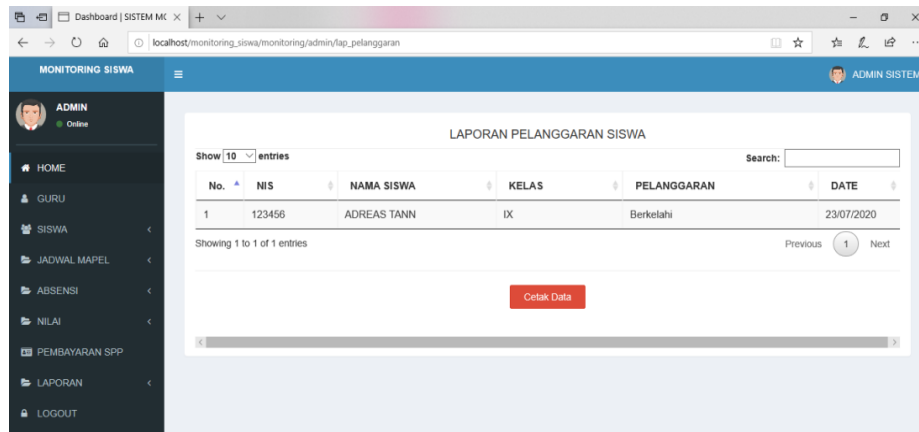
Dashboard | SISTEM MC ×

localhost/monitoring_siswa/monitoring/admin/lap_pelanggaran

MONITORING SISWA

ADMIN SISTEM

ADMIN
Online

HOME
GURU
SISWA
JADWAL MAPEL
ABSENSI
NILAI
PEMBAYARAN SPP
LAPORAN
LOGOUT

LAPORAN PELANGGARAN SISWA

Show 10 entries

Search:

| No. | NIS | NAMA SISWA | KELAS | PELANGGARAN | DATE |
|---|---|---|---|---|---|
| 1 | 123456 | ADREAS TANN | IX | Berkelahi | 23/07/2020 |

Showing 1 to 1 of 1 entries

Previous 1 Next

Cetak Data